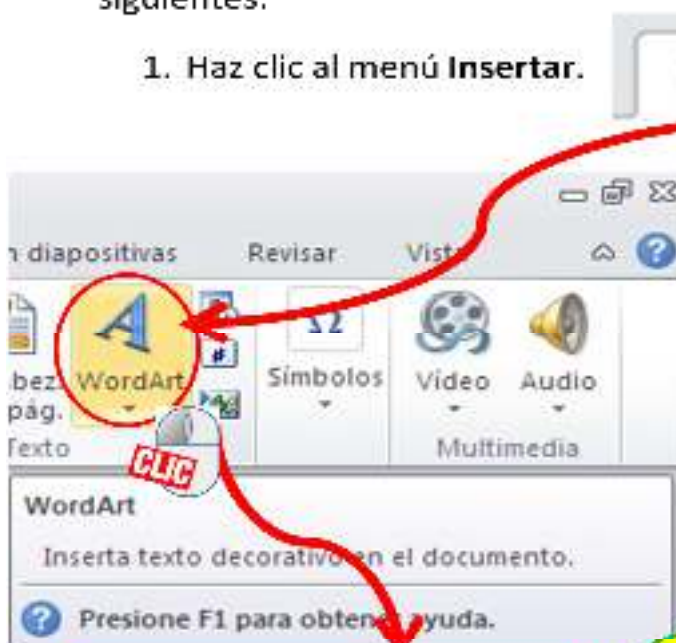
siguientes:

1. Haz clic al menú **Insertar**.

n diapositivas Revisar Vist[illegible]

bez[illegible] pág. WordArt Símbolos Video Audio

Texto Multimedia

CLIC

WordArt

Inserta texto decorativo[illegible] en el documento.

Presione F1 para obten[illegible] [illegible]yuda.